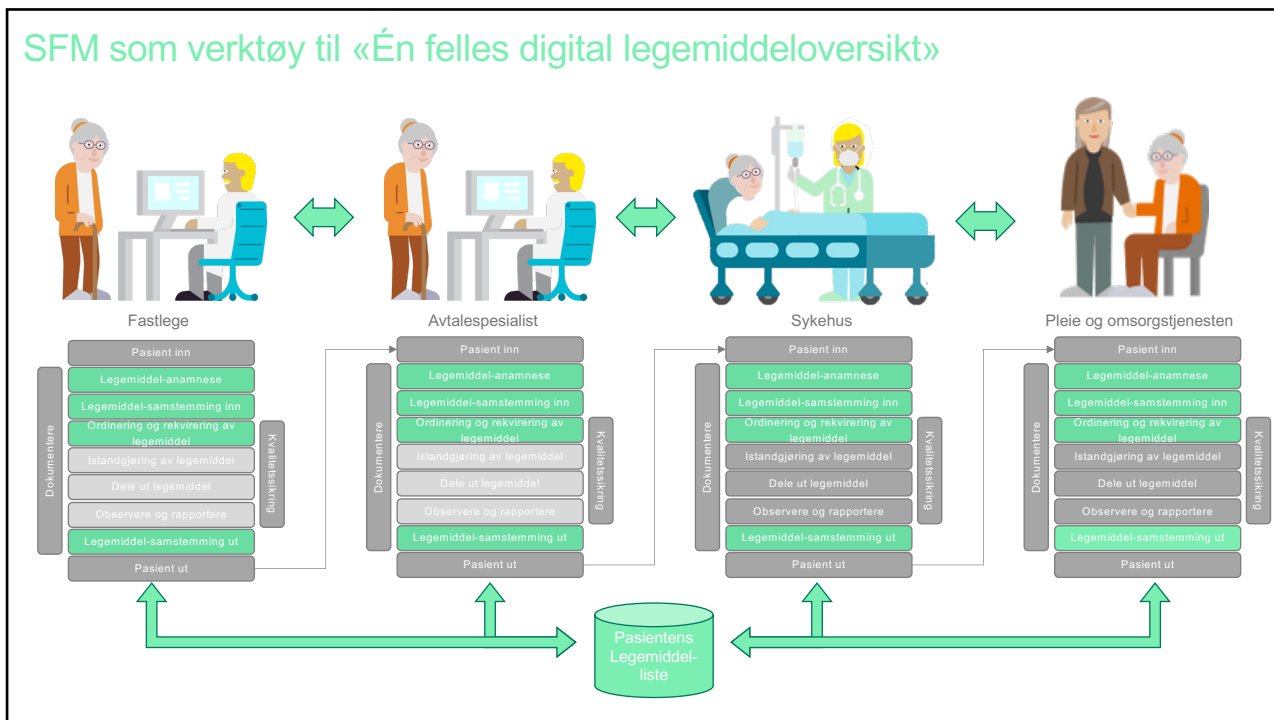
SFM som verktøy til «Én felles digital legemiddeloversikt»

Fastlege

Pasient inn
Legemiddel-anamnese
Legemiddel-samstemming inn
Ordinering og rekvirering av legemiddel
Istandgjøring av legemiddel
Dele ut legemiddel
Observere og rapportere
Legemiddel-samstemming ut
Pasient ut
Dokumentere
Kvalitetssikring

Avtalespesialist

Pasient inn
Legemiddel-anamnese
Legemiddel-samstemming inn
Ordinering og rekvirering av legemiddel
Istandgjøring av legemiddel
Dele ut legemiddel
Observere og rapportere
Legemiddel-samstemming ut
Pasient ut
Dokumentere
Kvalitetssikring

Sykehus

Pasient inn
Legemiddel-anamnese
Legemiddel-samstemming inn
Ordinering og rekvirering av legemiddel
Istandgjøring av legemiddel
Dele ut legemiddel
Observere og rapportere
Legemiddel-samstemming ut
Pasient ut
Dokumentere
Kvalitetssikring

Pleie og omsorgstjenesten

Pasient inn
Legemiddel-anamnese
Legemiddel-samstemming inn
Ordinering og rekvirering av legemiddel
Istandgjøring av legemiddel
Dele ut legemiddel
Observere og rapportere
Legemiddel-samstemming ut
Pasient ut
Dokumentere
Kvalitetssikring

Pasientens Legemiddel-liste